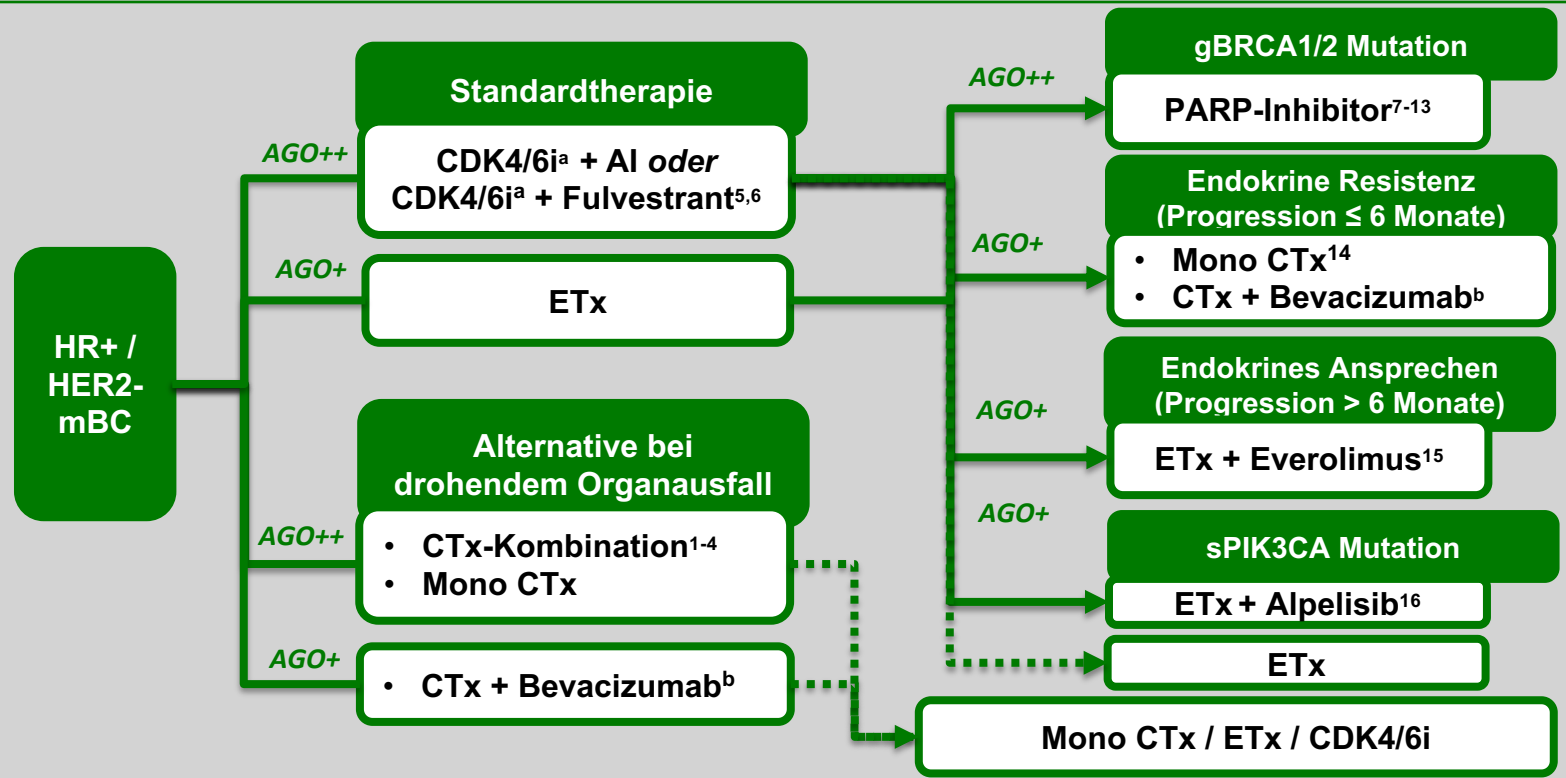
HR+ / HER2- mBC

AGO++

Standardtherapie

CDK4/6i$^{a}$ + AI *oder* CDK4/6i$^{a}$ + Fulvestrant$^{5,6}$

AGO+

ETx

AGO++

Alternative bei drohendem Organausfall

• CTx-Kombination$^{1-4}$
• Mono CTx

AGO+

• CTx + Bevacizumab$^{b}$

AGO++

gBRCA1/2 Mutation

PARP-Inhibitor$^{7-13}$

AGO+

Endokrine Resistenz (Progression ≤ 6 Monate)

• Mono CTx$^{14}$
• CTx + Bevacizumab$^{b}$

AGO+

Endokrines Ansprechen (Progression > 6 Monate)

ETx + Everolimus$^{15}$

AGO+

sPIK3CA Mutation

ETx + Alpelisib$^{16}$

ETx

Mono CTx / ETx / CDK4/6i